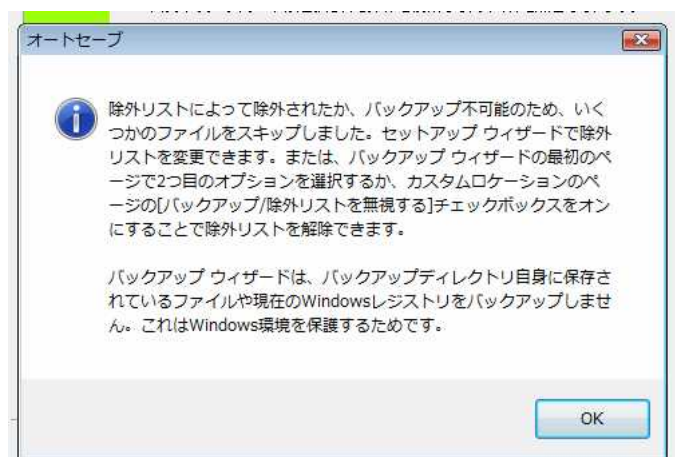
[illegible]

オートセーブ

除外リストによって除外されたか、バックアップ不可能のため、いくつかのファイルをスキップしました。セットアップ ウィザードで除外リストを変更できます。または、バックアップ ウィザードの最初のページで2つ目のオプションを選択するか、カスタムロケーションのページの[バックアップ/除外リストを無視する]チェックボックスをオンにすることで除外リストを解除できます。

バックアップ ウィザードは、バックアップディレクトリ自身に保存されているファイルや現在のWindowsレジストリをバックアップしません。これはWindows環境を保護するためです。

OK